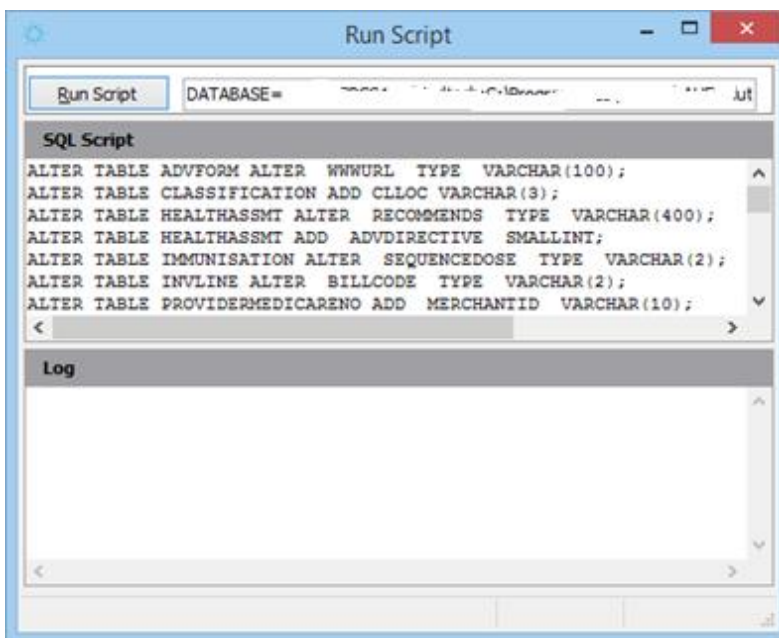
Run Script

Run Script

DATABASE= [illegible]

SQL Script

ALTER TABLE ADVFORM ALTER WWWURL TYPE VARCHAR(100);
ALTER TABLE CLASSIFICATION ADD CLLOC VARCHAR(3);
ALTER TABLE HEALTHASSMT ALTER RECOMMENDS TYPE VARCHAR(400);
ALTER TABLE HEALTHASSMT ADD ADVDIRECTIVE SMALLINT;
ALTER TABLE IMMUNISATION ALTER SEQUENCEDOSE TYPE VARCHAR(2);
ALTER TABLE INVLINE ALTER BILLCODE TYPE VARCHAR(2);
ALTER TABLE PROVIDERMEDICARENO ADD MERCHANTID VARCHAR(10);

Log